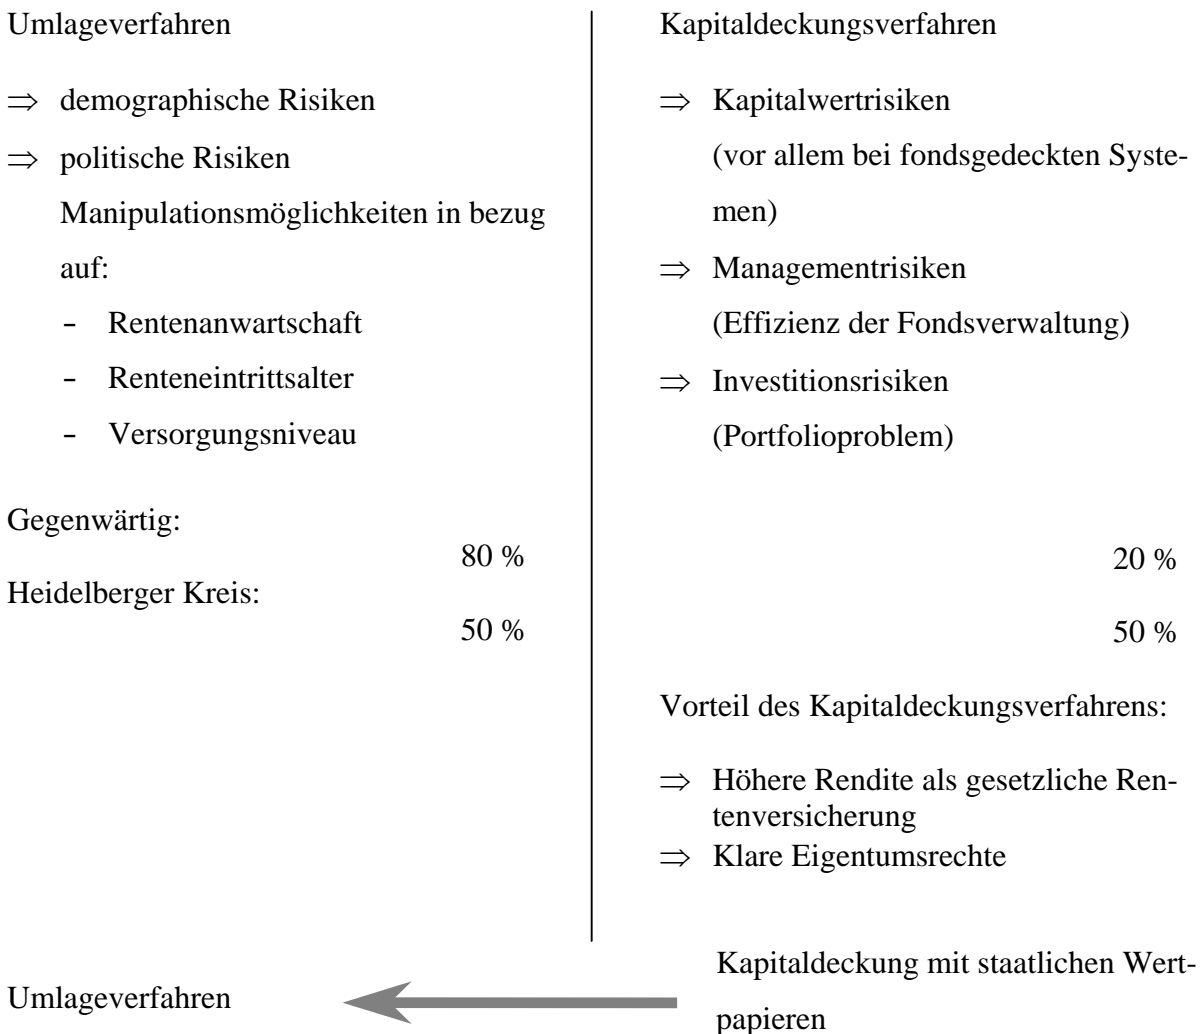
Umlageverfahren

$\Rightarrow$ demographische Risiken

$\Rightarrow$ politische Risiken
Manipulationsmöglichkeiten in bezug auf:

- Rentenanwartschaft
- Renteneintrittsalter
- Versorgungsniveau

Gegenwärtig:
80 %
Heidelberger Kreis:
50 %

Kapitaldeckungsverfahren

$\Rightarrow$ Kapitalwertrisiken
(vor allem bei fondsgedeckten Systemen)

$\Rightarrow$ Managementrisiken
(Effizienz der Fondsverwaltung)

$\Rightarrow$ Investitionsrisiken
(Portfolioproblem)

20 %

50 %

Vorteil des Kapitaldeckungsverfahrens:

$\Rightarrow$ Höhere Rendite als gesetzliche Rentenversicherung
$\Rightarrow$ Klare Eigentumsrechte

Umlageverfahren

Kapitaldeckung mit staatlichen Wertpapieren